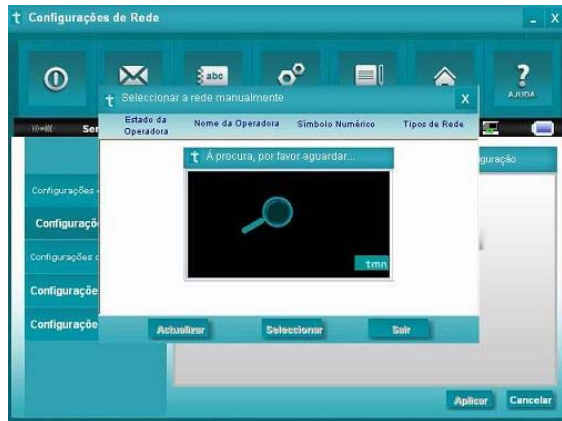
t Configurações de Rede

_ X

abc

? AJUDA

t Seleccionar a rede manualmente

X

| Estado da Operadora | Nome da Operadora | Símbolo Numérico | Tipos de Rede |
|---|---|---|---|

Ser

guração

t À procura, por favor aguardar...

tmn

Configurações

Configuraçõ

Configurações

Configuraçõ

Configuraçõ

Actualizar

Seleccionar

Sair

Aplicar

Cancelar